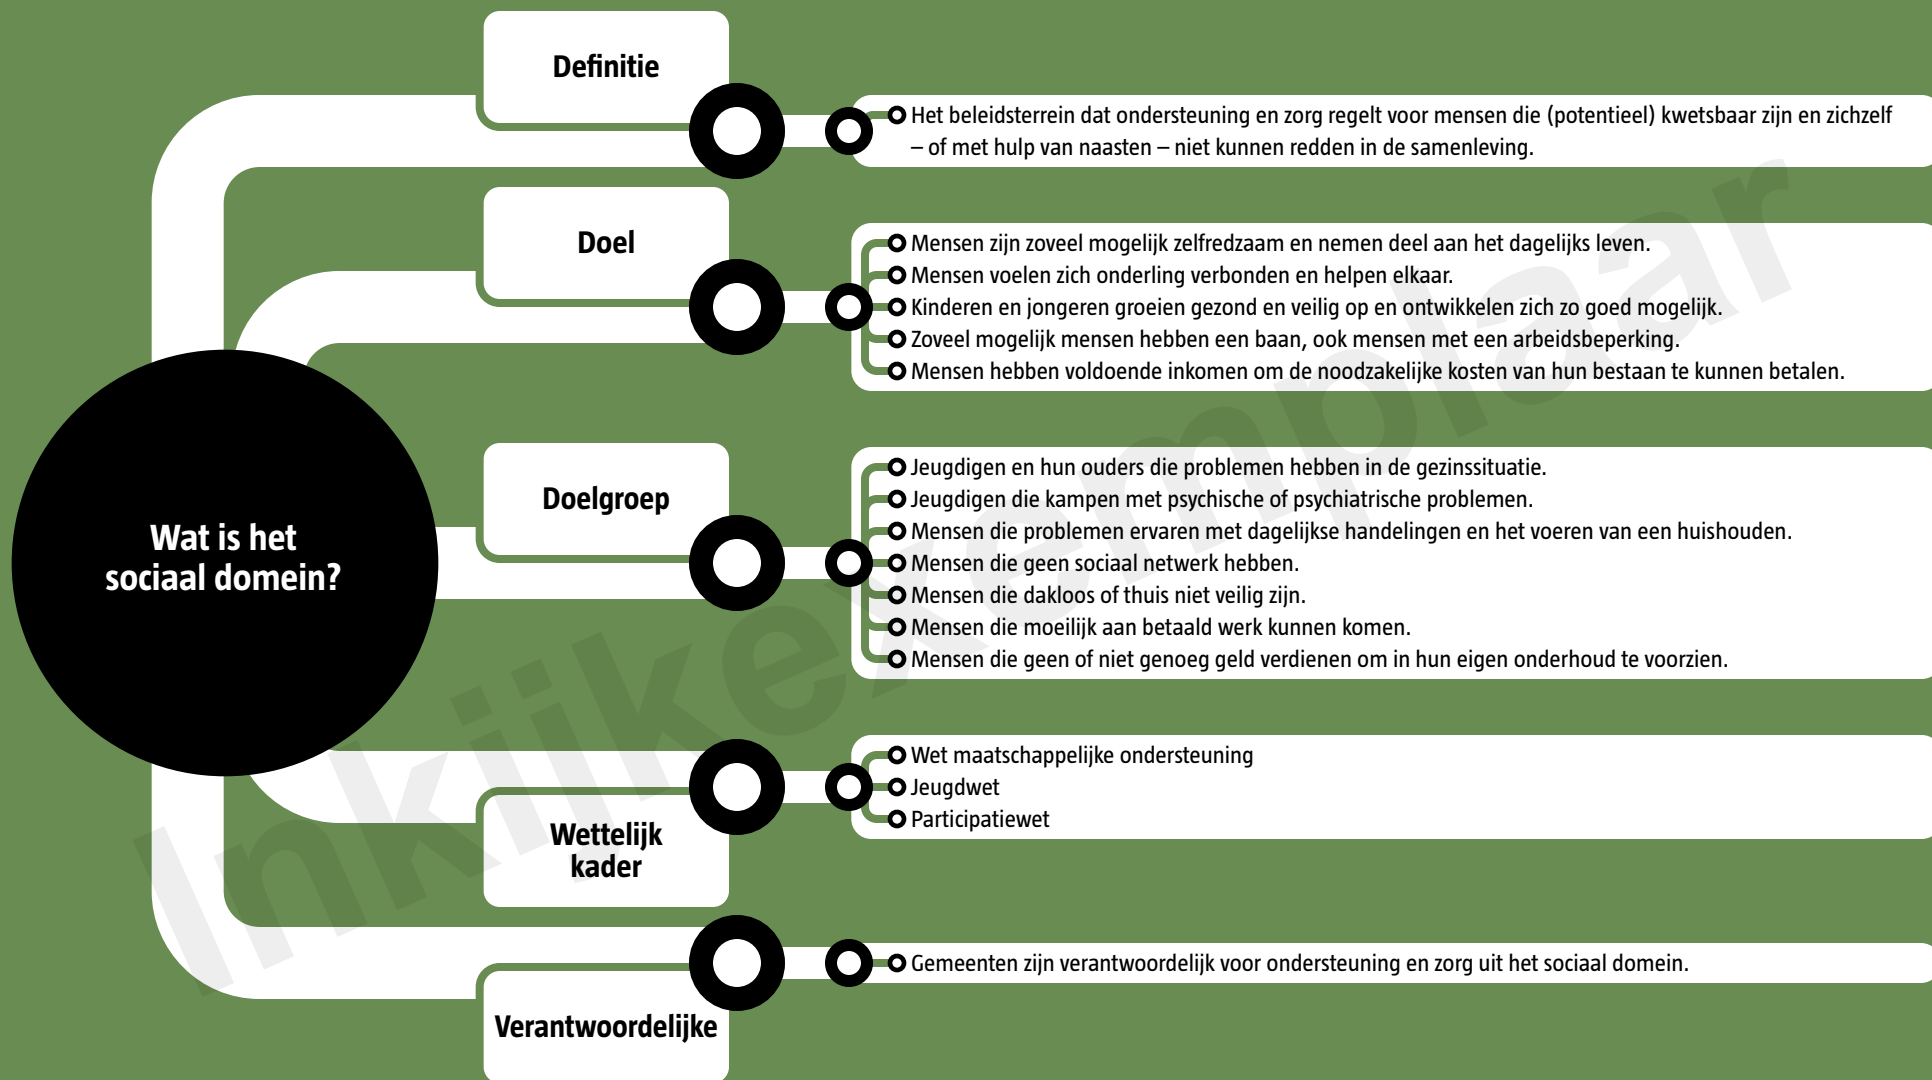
Wat is het sociaal domein?

Definitie

Het beleidsterrein dat ondersteuning en zorg regelt voor mensen die (potentieel) kwetsbaar zijn en zichzelf – of met hulp van naasten – niet kunnen redden in de samenleving.

Doel

Mensen zijn zoveel mogelijk zelfredzaam en nemen deel aan het dagelijks leven.
Mensen voelen zich onderling verbonden en helpen elkaar.
Kinderen en jongeren groeien gezond en veilig op en ontwikkelen zich zo goed mogelijk.
Zoveel mogelijk mensen hebben een baan, ook mensen met een arbeidsbeperking.
Mensen hebben voldoende inkomen om de noodzakelijke kosten van hun bestaan te kunnen betalen.

Doelgroep

Jeugdigen en hun ouders die problemen hebben in de gezinssituatie.
Jeugdigen die kampen met psychische of psychiatrische problemen.
Mensen die problemen ervaren met dagelijkse handelingen en het voeren van een huishouden.
Mensen die geen sociaal netwerk hebben.
Mensen die dakloos of thuis niet veilig zijn.
Mensen die moeilijk aan betaald werk kunnen komen.
Mensen die geen of niet genoeg geld verdienen om in hun eigen onderhoud te voorzien.

Wettelijk kader

Wet maatschappelijke ondersteuning
Jeugdwet
Participatiewet

Verantwoordelijke

Gemeenten zijn verantwoordelijk voor ondersteuning en zorg uit het sociaal domein.

Inkijkexemplaar